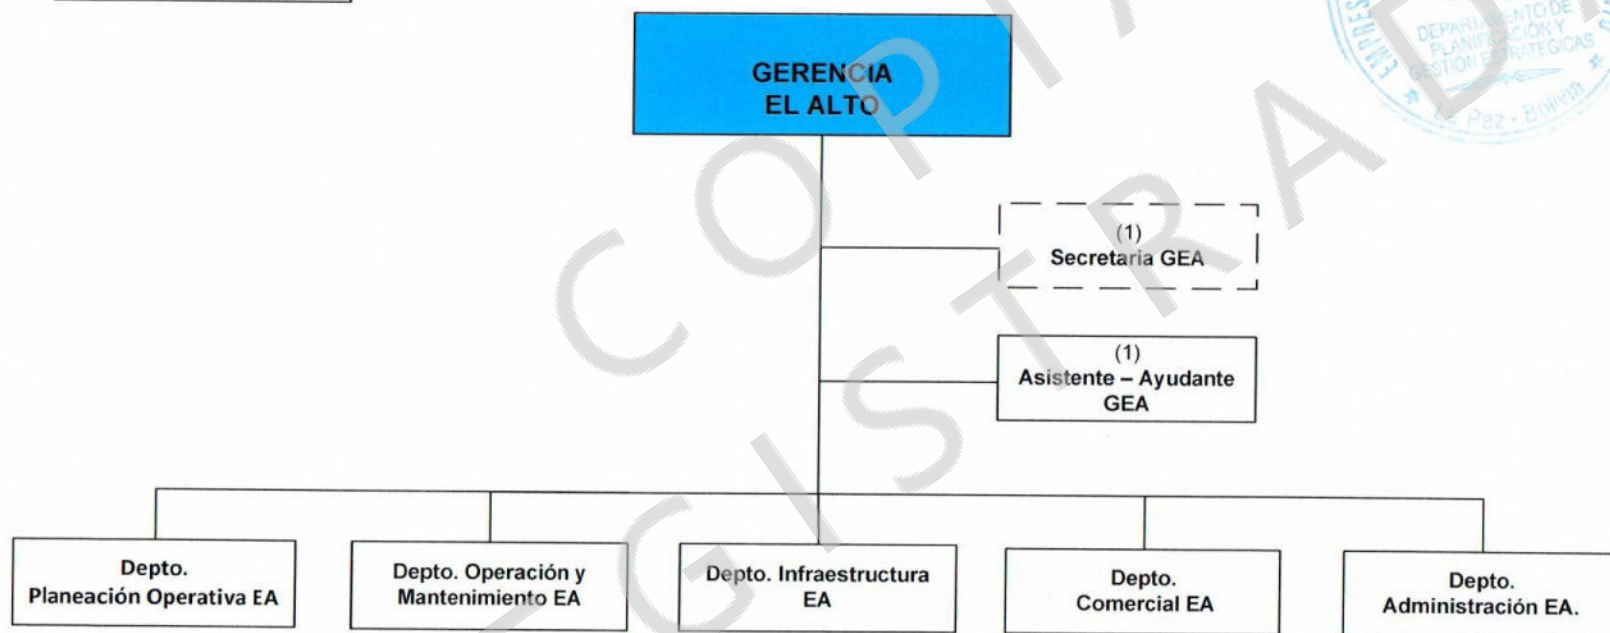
GERENCIA
EL ALTO

(1)
Secretaria GEA

(1)
Asistente – Ayudante GEA

Depto. Planeación Operativa EA

Depto. Operación y Mantenimiento EA

Depto. Infraestructura EA

Depto. Comercial EA

Depto. Administración EA.

COPIA REGISTRADA

EMPRES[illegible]
DEPARTAMENTO DE PLANIFICACIÓN Y GESTIÓN ESTRATÉGICAS
La Paz - Bolivia